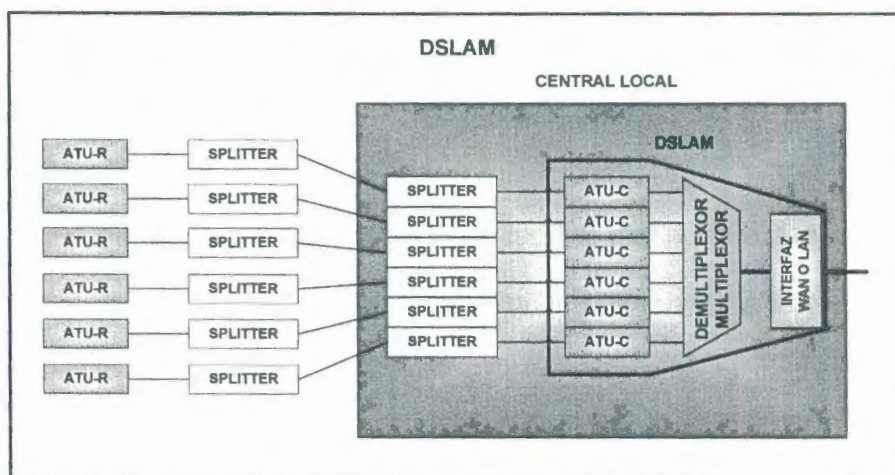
DSLAM

CENTRAL LOCAL

DSLAM

ATU-R
ATU-R
ATU-R
ATU-R
ATU-R
ATU-R

SPLITTER
SPLITTER
SPLITTER
SPLITTER
SPLITTER
SPLITTER

SPLITTER
SPLITTER
SPLITTER
SPLITTER
SPLITTER
SPLITTER

ATU-C
ATU-C
ATU-C
ATU-C
ATU-C
ATU-C

DEMULTIPLEXOR MULTIPLEXOR

INTERFAZ WAN O LAN